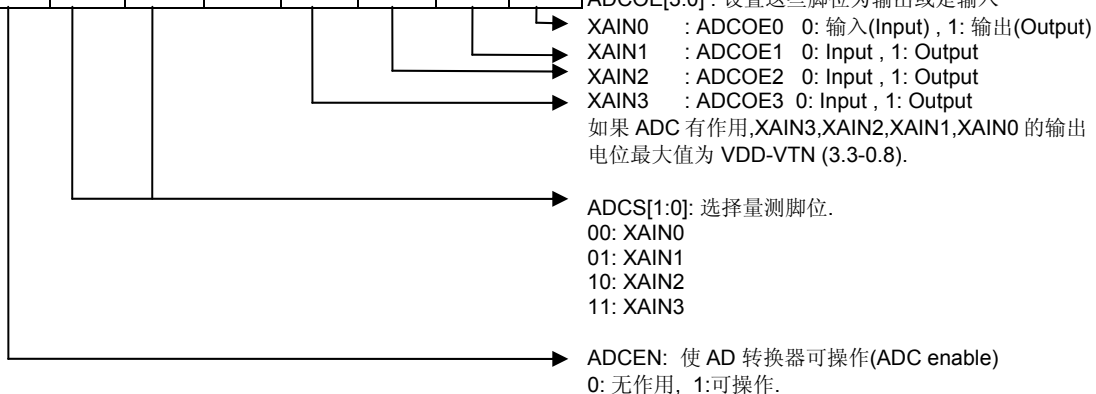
ADCOE[3:0] : 设置这些脚位为输出或是输入

XAIN0 : ADCOE0 0: 输入(Input) , 1: 输出(Output)
XAIN1 : ADCOE1 0: Input , 1: Output
XAIN2 : ADCOE2 0: Input , 1: Output
XAIN3 : ADCOE3 0: Input , 1: Output
如果 ADC 有作用,XAIN3,XAIN2,XAIN1,XAIN0 的输出电位最大值为 VDD-VTN (3.3-0.8).

ADCS[1:0]: 选择量测脚位.
00: XAIN0
01: XAIN1
10: XAIN2
11: XAIN3

ADCEN: 使 AD 转换器可操作(ADC enable)
0: 无作用, 1:可操作.